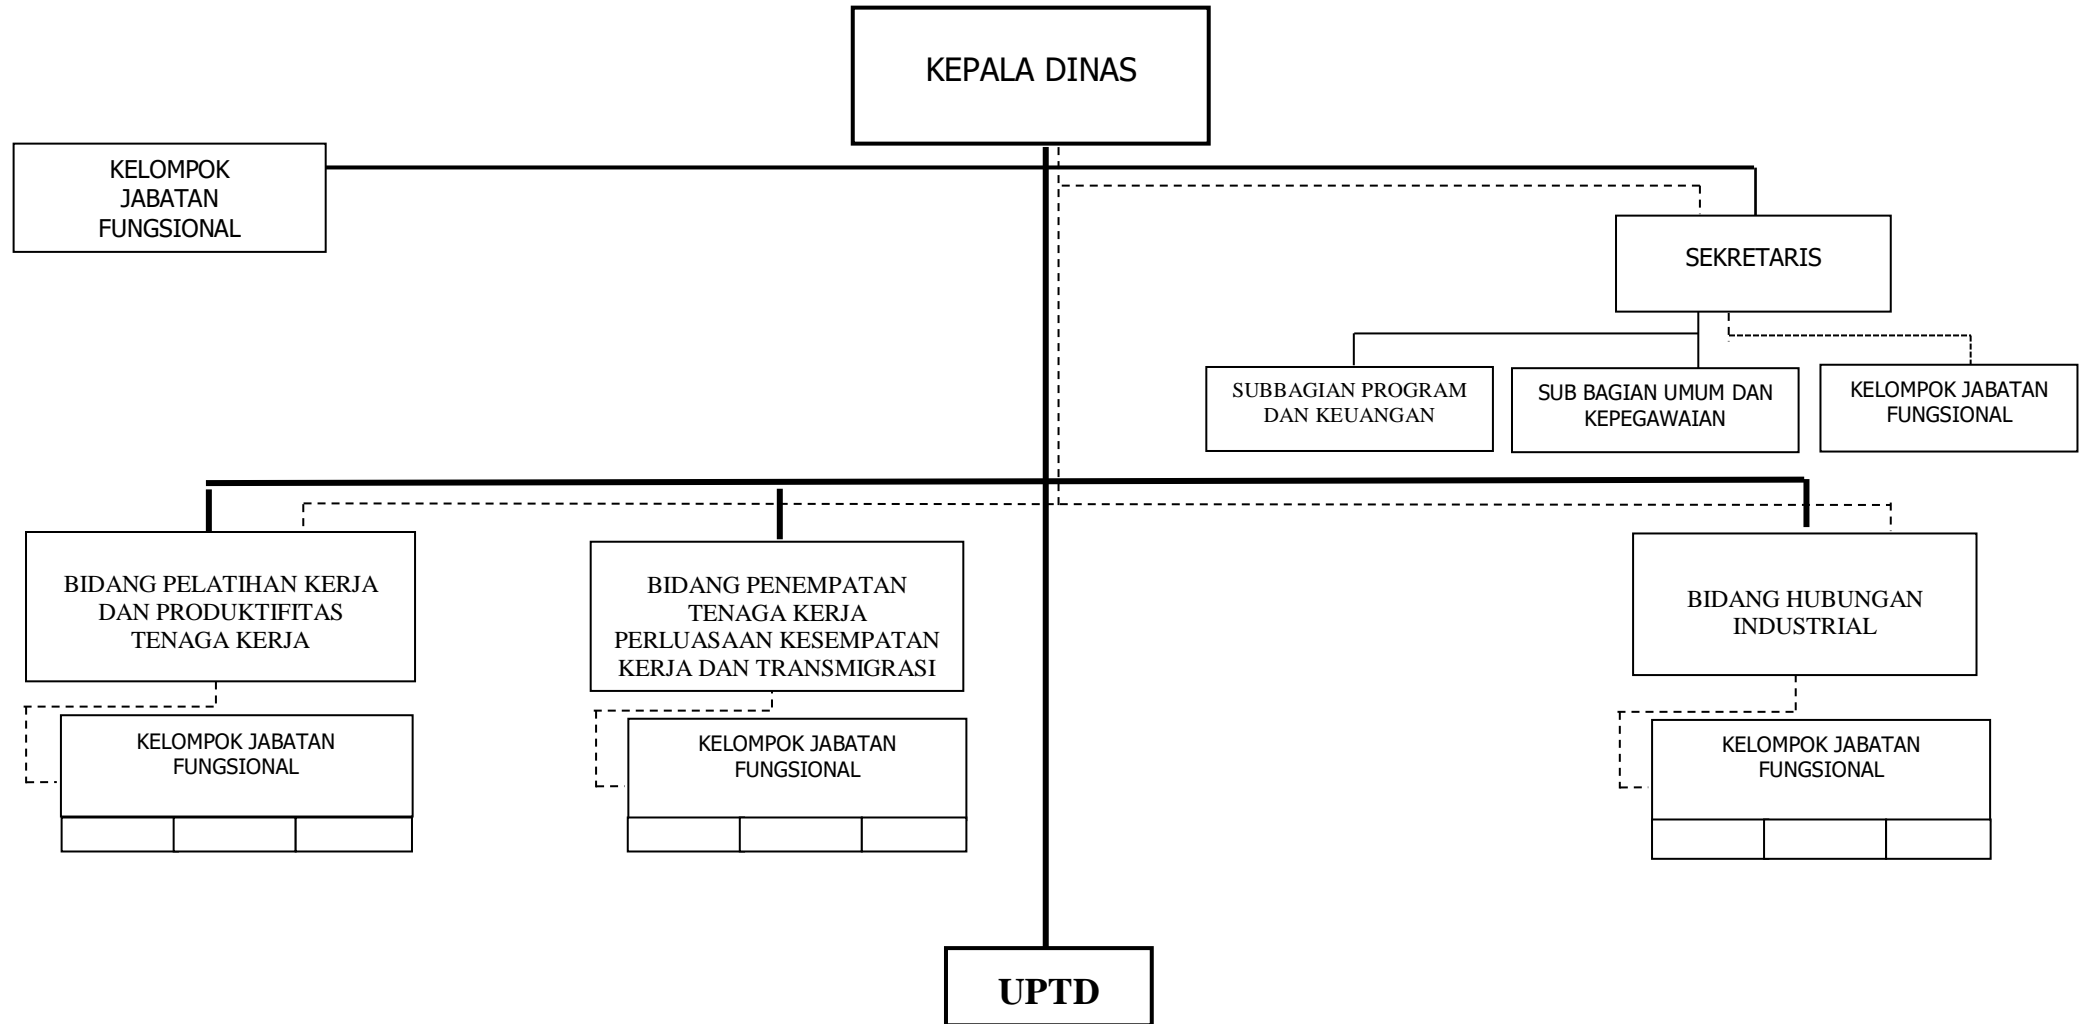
KEPALA DINAS

KELOMPOK JABATAN FUNGSIONAL

SEKRETARIS

SUBBAGIAN PROGRAM DAN KEUANGAN

SUB BAGIAN UMUM DAN KEPEGAWAIAN

KELOMPOK JABATAN FUNGSIONAL

BIDANG PELATIHAN KERJA DAN PRODUKTIFITAS TENAGA KERJA

KELOMPOK JABATAN FUNGSIONAL

BIDANG PENEMPATAN TENAGA KERJA PERLUASAAN KESEMPATAN KERJA DAN TRANSMIGRASI

KELOMPOK JABATAN FUNGSIONAL

BIDANG HUBUNGAN INDUSTRIAL

KELOMPOK JABATAN FUNGSIONAL

UPTD